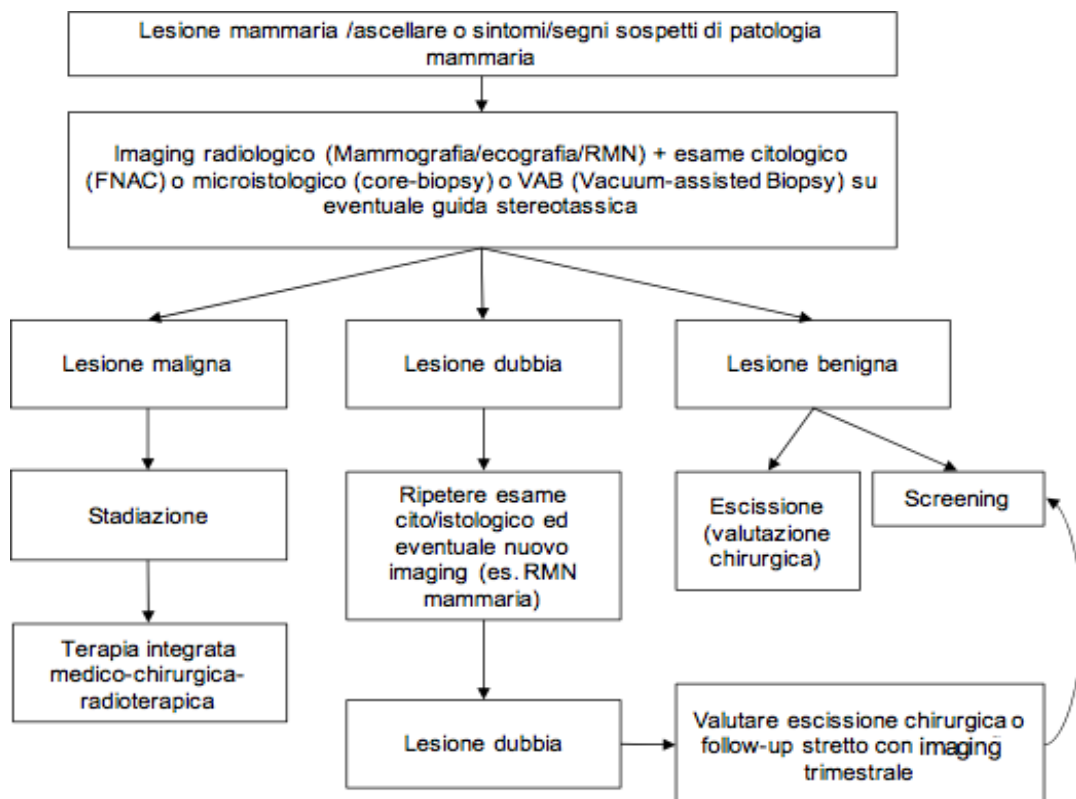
Lesione mammaria /ascellare o sintomi/segni sospetti di patologia mammaria

Imaging radiologico (Mammografia/ecografia/RMN) + esame citologico (FNAC) o microistologico (core-biopsy) o VAB (Vacuum-assisted Biopsy) su eventuale guida stereotassica

Lesione maligna

Stadiazione

Terapia integrata medico-chirurgica-radioterapica

Lesione dubbia

Ripetere esame cito/istologico ed eventuale nuovo imaging (es. RMN mammaria)

Lesione dubbia

Lesione benigna

Escissione (valutazione chirurgica)

Screening

Valutare escissione chirurgica o follow-up stretto con imaging trimestrale